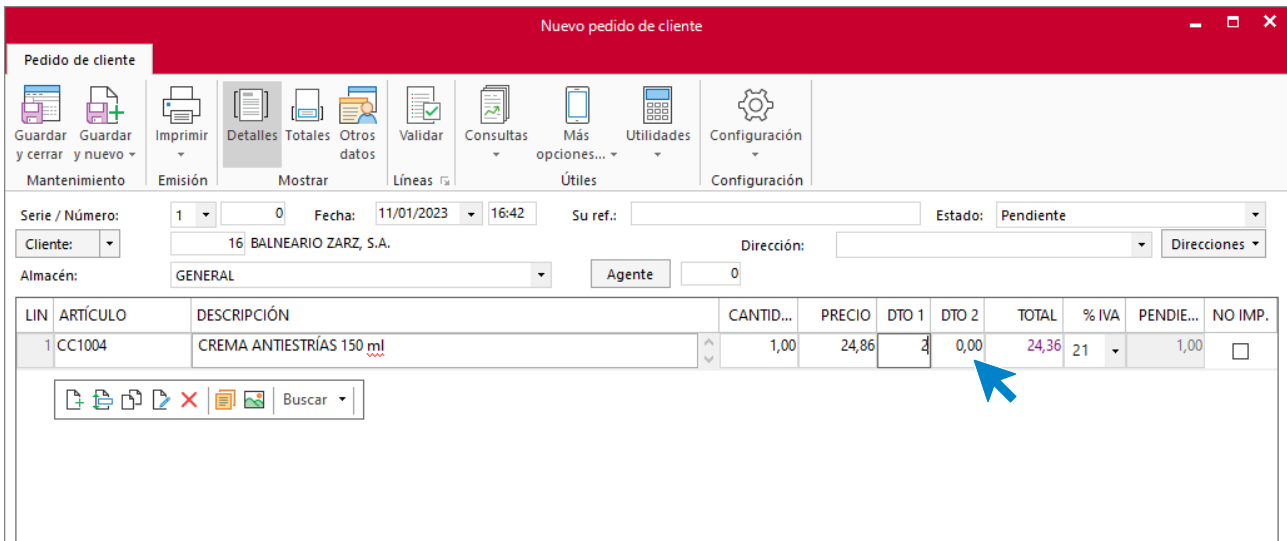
Nuevo pedido de cliente

Pedido de cliente

Guardar y cerrar | Guardar y nuevo | Imprimir | Detalles | Totales | Otros datos | Validar | Consultas | Más opciones... | Utilidades | Configuración

Mantenimiento | Emisión | Mostrar | Líneas | Útiles | Configuración

Serie / Número: 1 0 Fecha: 11/01/2023 16:42 Su ref.: Estado: Pendiente

Cliente: 16 BALNEARIO ZARZ, S.A. Dirección: Direcciones

Almacén: GENERAL Agente 0

| LIN | ARTÍCULO | DESCRIPCIÓN | CANTID... | PRECIO | DTO 1 | DTO 2 | TOTAL | % IVA | PENDIE... | NO IMP. |
|---|---|---|---|---|---|---|---|---|---|---|
| 1 | CC1004 | CREMA ANTIESTRÍAS 150 ml | 1,00 | 24,86 | 2 | 0,00 | 24,36 | 21 | 1,00 | |

Buscar